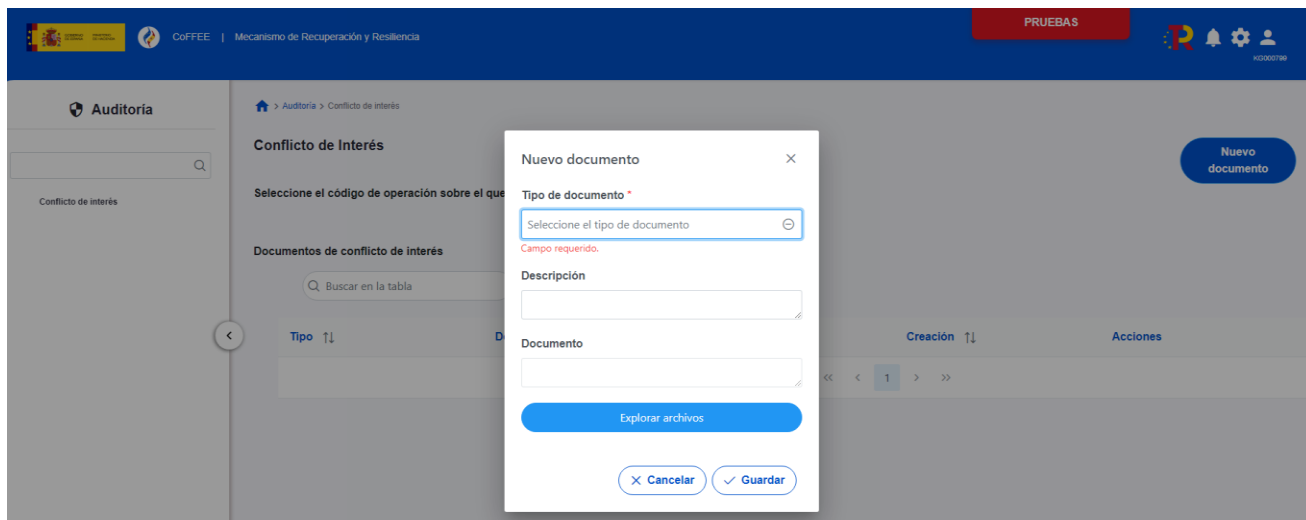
CoFFEE | Mecanismo de Recuperación y Resiliencia

PRUEBAS

KG000799

Auditoría

Conflicto de interés

> Auditoría > Conflicto de interés

Conflicto de Interés

Seleccione el código de operación sobre el que

Documentos de conflicto de interés

Buscar en la tabla

Tipo

D

Creación

Acciones

« < 1 > »

Nuevo documento

Nuevo documento

Tipo de documento *

Seleccione el tipo de documento

Campo requerido.

Descripción

Documento

Explorar archivos

Cancelar

Guardar